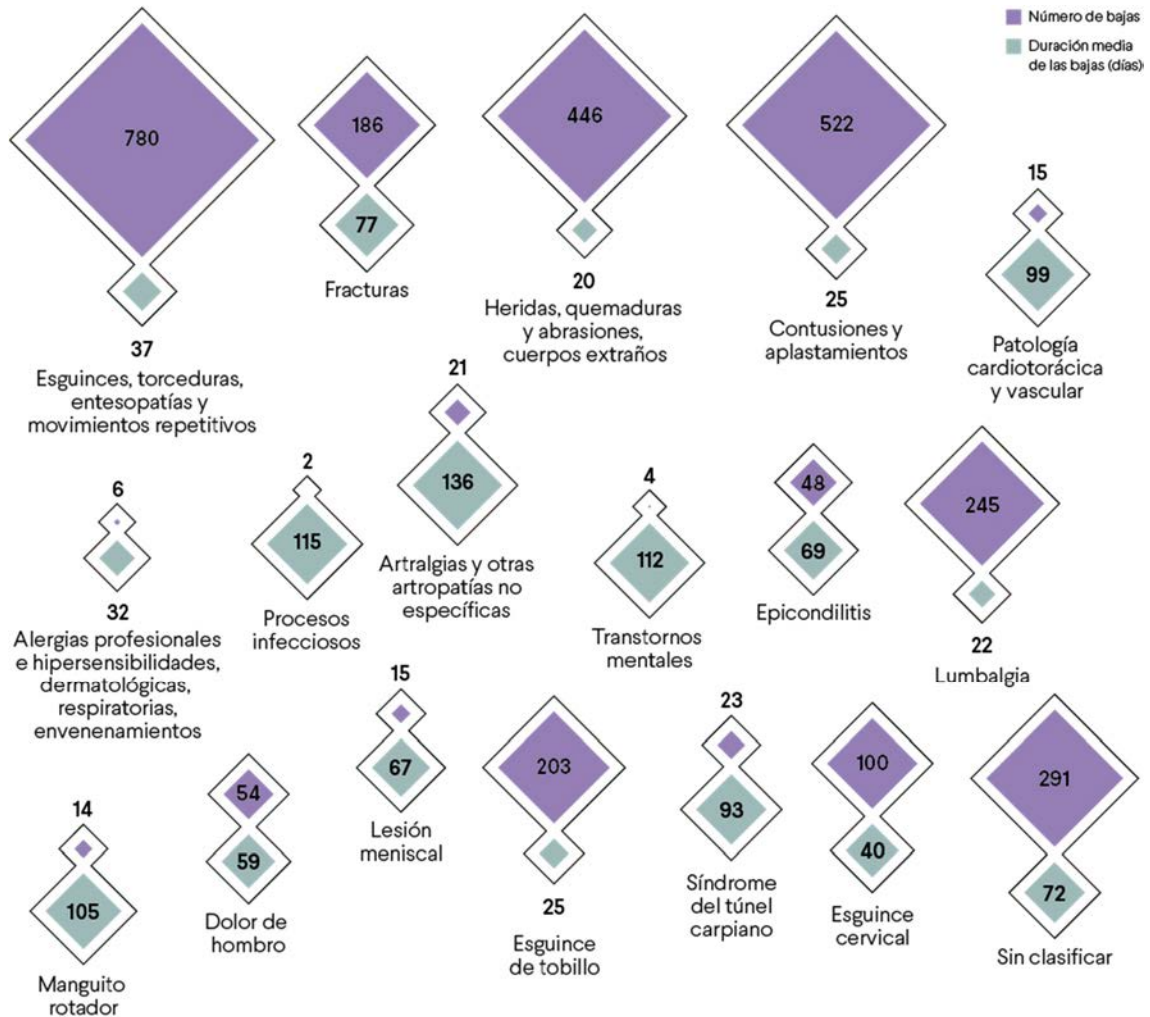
Número de bajas

Duración media de las bajas (días)

780

37
Esguinces, torceduras, entesopatías y movimientos repetitivos

186

77

Fracturas

446

20
Heridas, quemaduras y abrasiones, cuerpos extraños

522

25
Contusiones y aplastamientos

15

99

Patología cardiotorácica y vascular

6

32
Alergias profesionales e hipersensibilidades, dermatológicas, respiratorias, envenenamientos

2

115

Procesos infecciosos

21

136

Artralgias y otras artropatías no específicas

4

112

Transtornos mentales

48

69

Epicondilitis

245

22
Lumbalgia

14

105

Manguito rotador

54

59

Dolor de hombro

15

67

Lesión meniscal

203

25
Esguince de tobillo

23

93

Síndrome del túnel carpiano

100

40

Esguince cervical

291

72

Sin clasificar